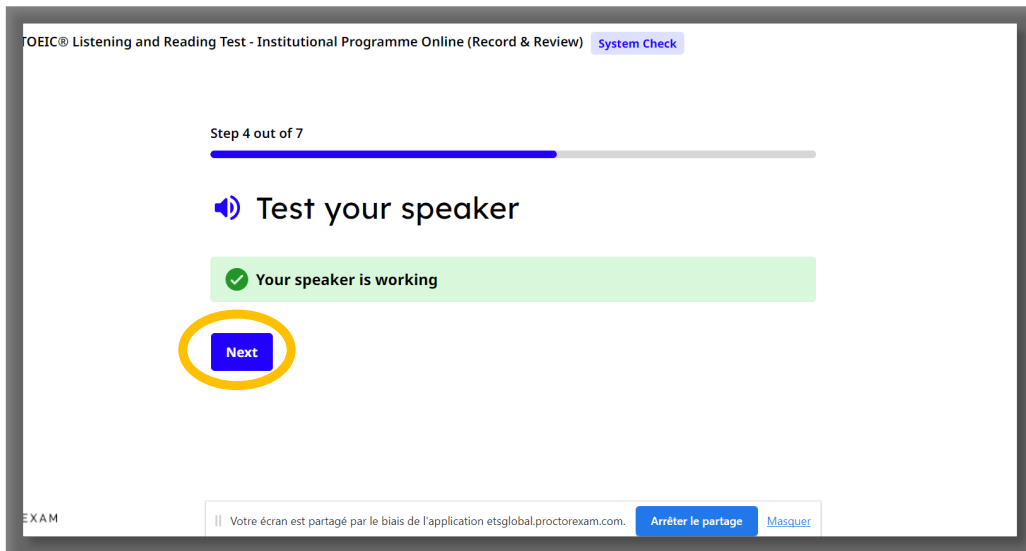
TOEIC® Listening and Reading Test - Institutional Programme Online (Record & Review) System Check

Step 4 out of 7

Test your speaker

Your speaker is working

Next

EXAM

Votre écran est partagé par le biais de l'application etsglobal.proctorexam.com. Arrêter le partage Masquer